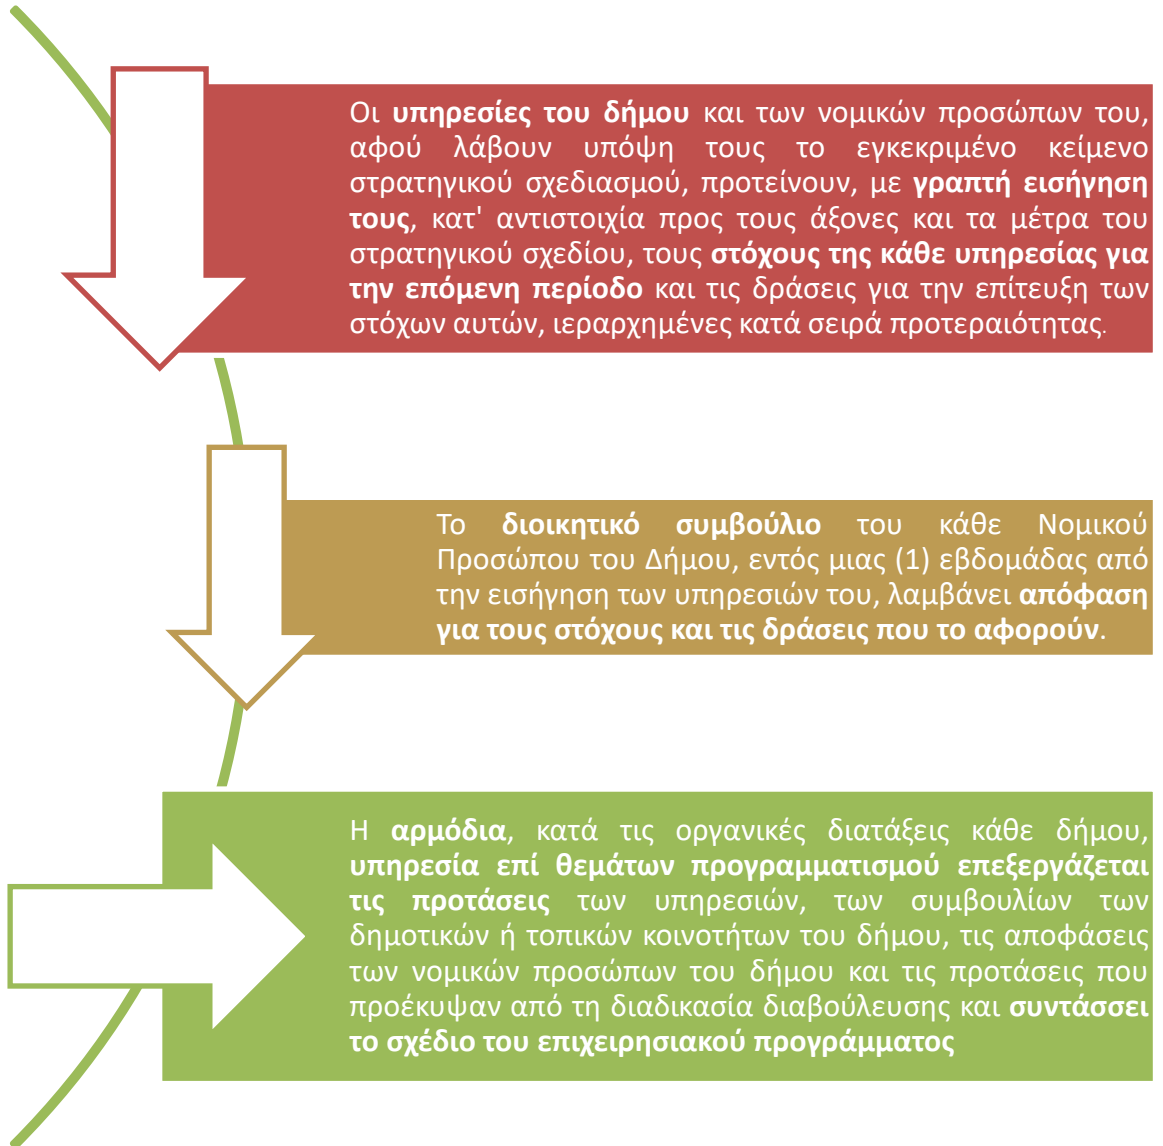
Οι υπηρεσίες του δήμου και των νομικών προσώπων του, αφού λάβουν υπόψη τους το εγκεκριμένο κείμενο στρατηγικού σχεδιασμού, προτείνουν, με γραπτή εισήγηση τους, κατ' αντιστοιχία προς τους άξονες και τα μέτρα του στρατηγικού σχεδίου, τους στόχους της κάθε υπηρεσίας για την επόμενη περίοδο και τις δράσεις για την επίτευξη των στόχων αυτών, ιεραρχημένες κατά σειρά προτεραιότητας.

Το διοικητικό συμβούλιο του κάθε Νομικού Προσώπου του Δήμου, εντός μιας (1) εβδομάδας από την εισήγηση των υπηρεσιών του, λαμβάνει απόφαση για τους στόχους και τις δράσεις που το αφορούν.

Η αρμόδια, κατά τις οργανικές διατάξεις κάθε δήμου, υπηρεσία επί θεμάτων προγραμματισμού επεξεργάζεται τις προτάσεις των υπηρεσιών, των συμβουλίων των δημοτικών ή τοπικών κοινοτήτων του δήμου, τις αποφάσεις των νομικών προσώπων του δήμου και τις προτάσεις που προέκυψαν από τη διαδικασία διαβούλευσης και συντάσσει το σχέδιο του επιχειρησιακού προγράμματος